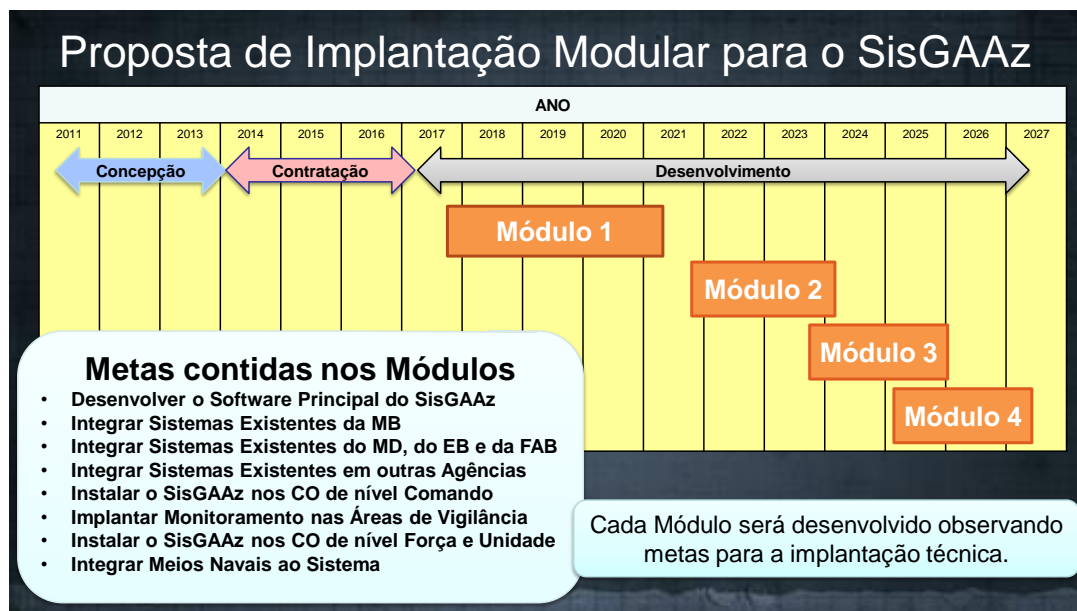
Proposta de Implantação Modular para o SisGAAz

ANO

| 2011 | 2012 | 2013 | 2014 | 2015 | 2016 | 2017 | 2018 | 2019 | 2020 | 2021 | 2022 | 2023 | 2024 | 2025 | 2026 | 2027 |
|---|---|---|---|---|---|---|---|---|---|---|---|---|---|---|---|---|

Concepção

Contratação

Desenvolvimento

Módulo 1

Módulo 2

Módulo 3

Módulo 4

Metas contidas nos Módulos

- Desenvolver o Software Principal do SisGAAz
- Integrar Sistemas Existentes da MB
- Integrar Sistemas Existentes do MD, do EB e da FAB
- Integrar Sistemas Existentes em outras Agências
- Instalar o SisGAAz nos CO de nível Comando
- Implantar Monitoramento nas Áreas de Vigilância
- Instalar o SisGAAz nos CO de nível Força e Unidade
- Integrar Meios Navais ao Sistema

Cada Módulo será desenvolvido observando metas para a implantação técnica.